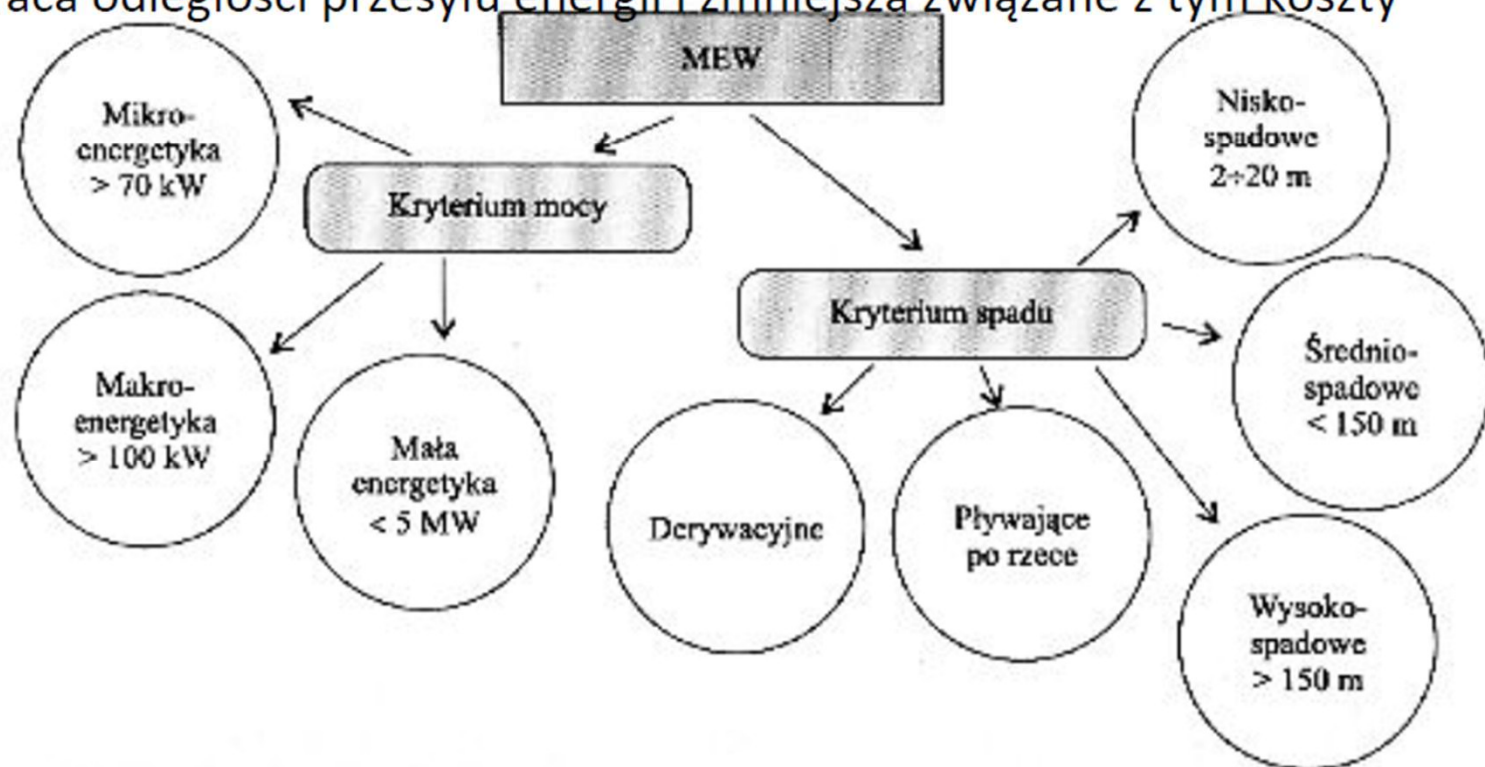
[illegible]ąca odległości przesyłu energii i zmniejsza związane z tym koszty

MEW

Mikro-energetyka > 70 kW

Kryterium mocy

Makro-energetyka > 100 kW

Mała energetyka < 5 MW

Nisko-spadowe 2÷20 m

Kryterium spadu

Średnio-spadowe < 150 m

Derywacyjne

Pływające po rzece

Wysoko-spadowe > 150 m